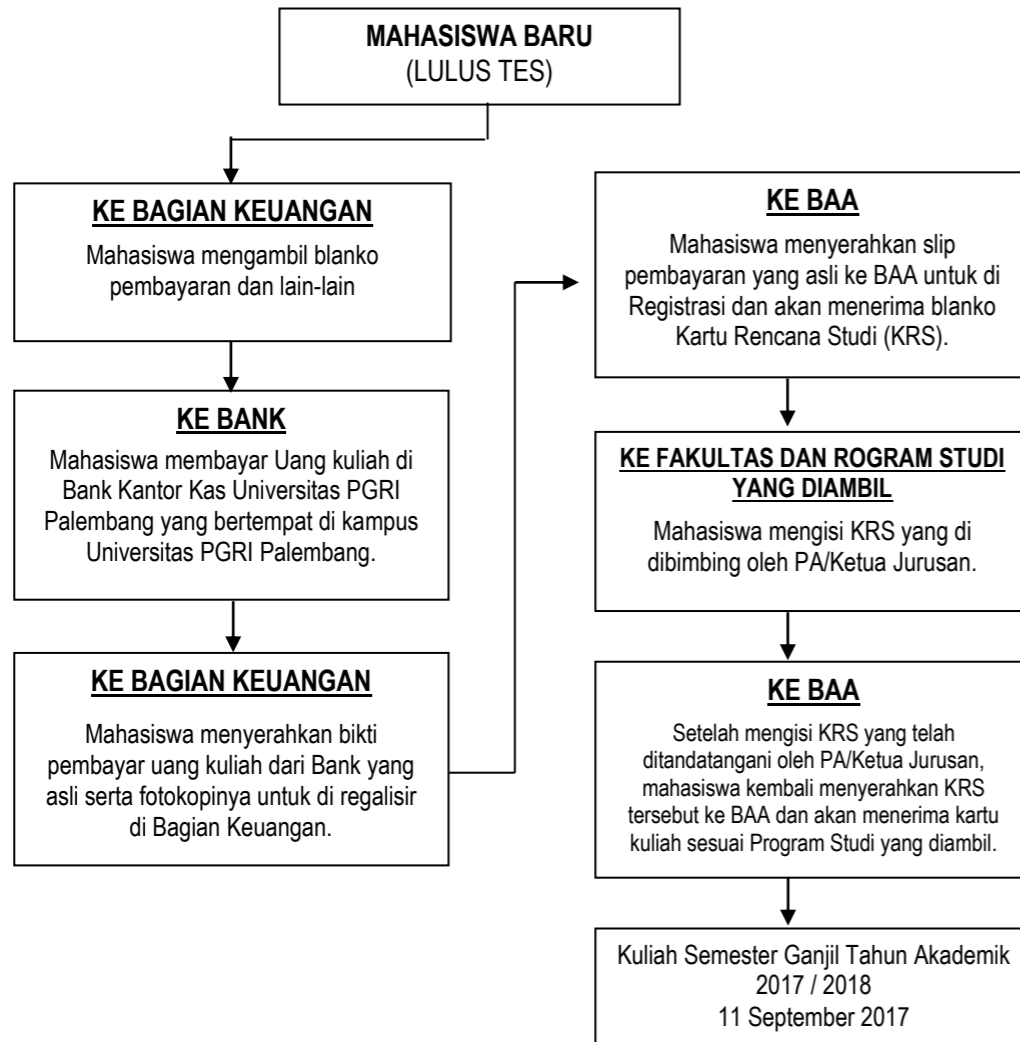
MAHASISWA BARU
(LULUS TES)

KE BAGIAN KEUANGAN

Mahasiswa mengambil blanko pembayaran dan lain-lain

KE BANK

Mahasiswa membayar Uang kuliah di Bank Kantor Kas Universitas PGRI Palembang yang bertempat di kampus Universitas PGRI Palembang.

KE BAGIAN KEUANGAN

Mahasiswa menyerahkan bikti pembayar uang kuliah dari Bank yang asli serta fotokopinya untuk di regalisir di Bagian Keuangan.

KE BAA

Mahasiswa menyerahkan slip pembayaran yang asli ke BAA untuk di Registrasi dan akan menerima blanko Kartu Rencana Studi (KRS).

KE FAKULTAS DAN ROGRAM STUDI YANG DIAMBIL

Mahasiswa mengisi KRS yang di dibimbing oleh PA/Ketua Jurusan.

KE BAA

Setelah mengisi KRS yang telah ditandatangani oleh PA/Ketua Jurusan, mahasiswa kembali menyerahkan KRS tersebut ke BAA dan akan menerima kartu kuliah sesuai Program Studi yang diambil.

Kuliah Semester Ganjil Tahun Akademik 2017 / 2018
11 September 2017